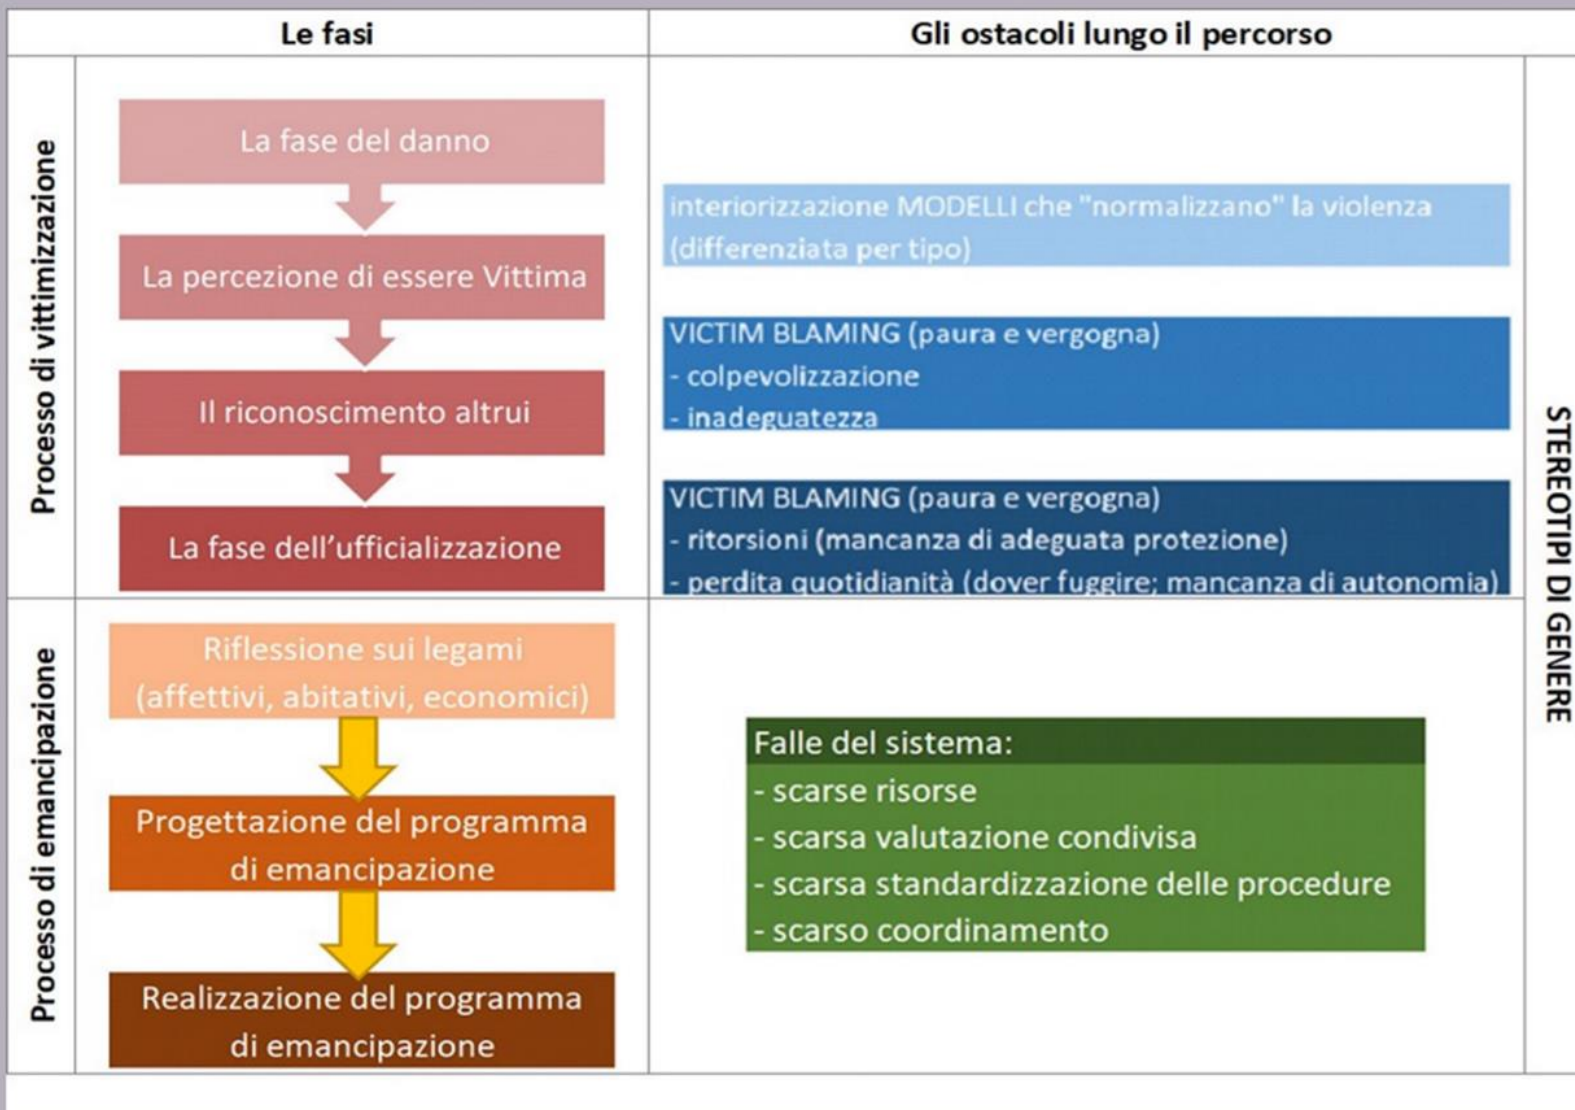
| | Le fasi | Gli ostacoli lungo il percorso | |
|---|---|---|---|
| Processo di vittimizzazione | La fase del danno<br>La percezione di essere Vittima<br>Il riconoscimento altrui<br>La fase dell'ufficializzazione | interiorizzazione MODELLI che "normalizzano" la violenza (differenziata per tipo)<br><br>VICTIM BLAMING (paura e vergogna)<br>- colpevolizzazione<br>- inadeguatezza<br><br>VICTIM BLAMING (paura e vergogna)<br>- ritorsioni (mancanza di adeguata protezione)<br>- perdita quotidianità (dover fuggire; mancanza di autonomia) | STEREOTIPI DI GENERE |
| Processo di emancipazione | Riflessione sui legami (affettivi, abitativi, economici)<br>Progettazione del programma di emancipazione<br>Realizzazione del programma di emancipazione | Falle del sistema:<br>- scarse risorse<br>- scarsa valutazione condivisa<br>- scarsa standardizzazione delle procedure<br>- scarso coordinamento | |